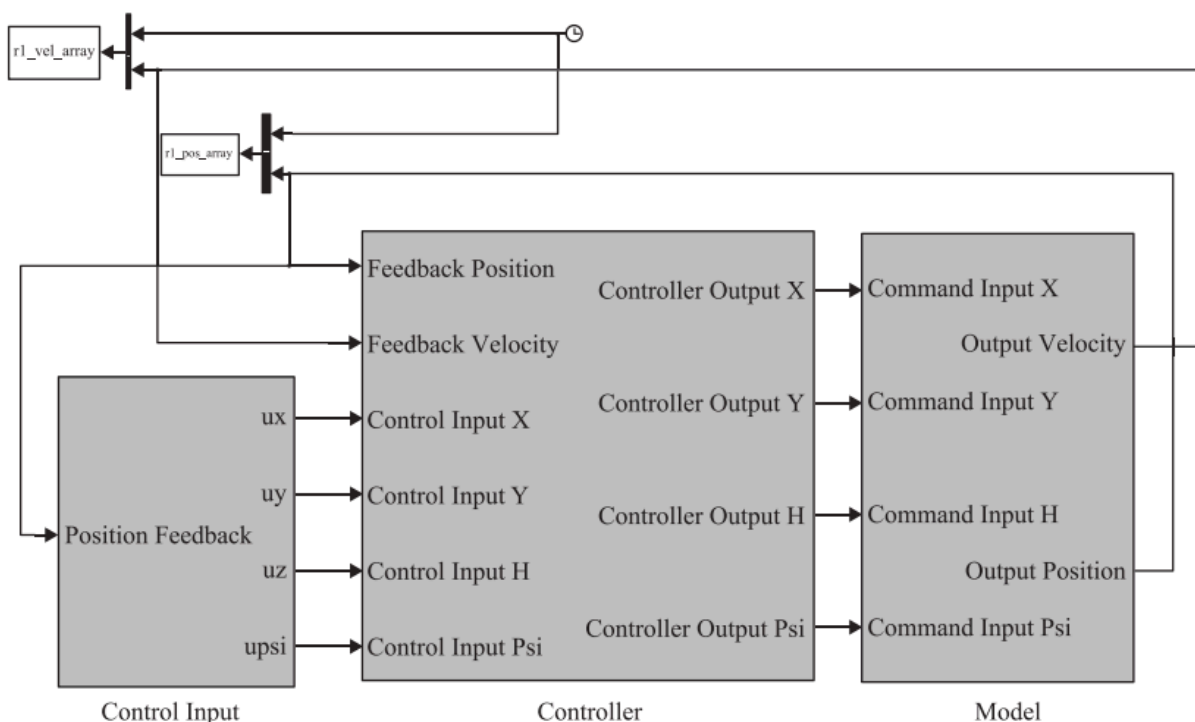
r1_vel_array

r1_pos_array

Feedback Position

Feedback Velocity

Control Input X

Control Input Y

Control Input H

Control Input Psi

Controller Output X

Controller Output Y

Controller Output H

Controller Output Psi

Command Input X

Output Velocity

Command Input Y

Command Input H

Output Position

Command Input Psi

ux

uy

Position Feedback

uz

upsi

Control Input

Controller

Model